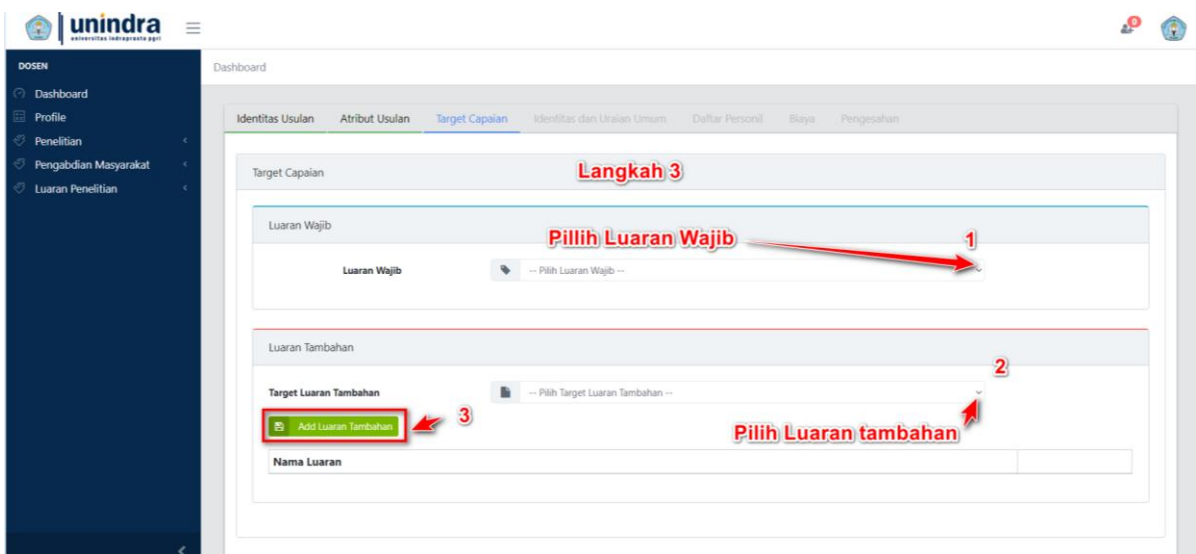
unindra
universitas indraprasta pgri

0

DOSEN
Dashboard
Profile
Penelitian
Pengabdian Masyarakat
Luaran Penelitian

Dashboard

Identitas Usulan | Atribut Usulan | Target Capaian | Identitas dan Uraian Umum | Daftar Personil | Biaya | Pengesahan

Target Capaian

Langkah 3

Luaran Wajib

Pillih Luaran Wajib

1

Luaran Wajib -- Pilih Luaran Wajib --

Luaran Tambahan

2

Target Luaran Tambahan -- Pilih Target Luaran Tambahan --

Add Luaran Tambahan

3

Pilih Luaran tambahan

| Nama Luaran | |
|---|---|